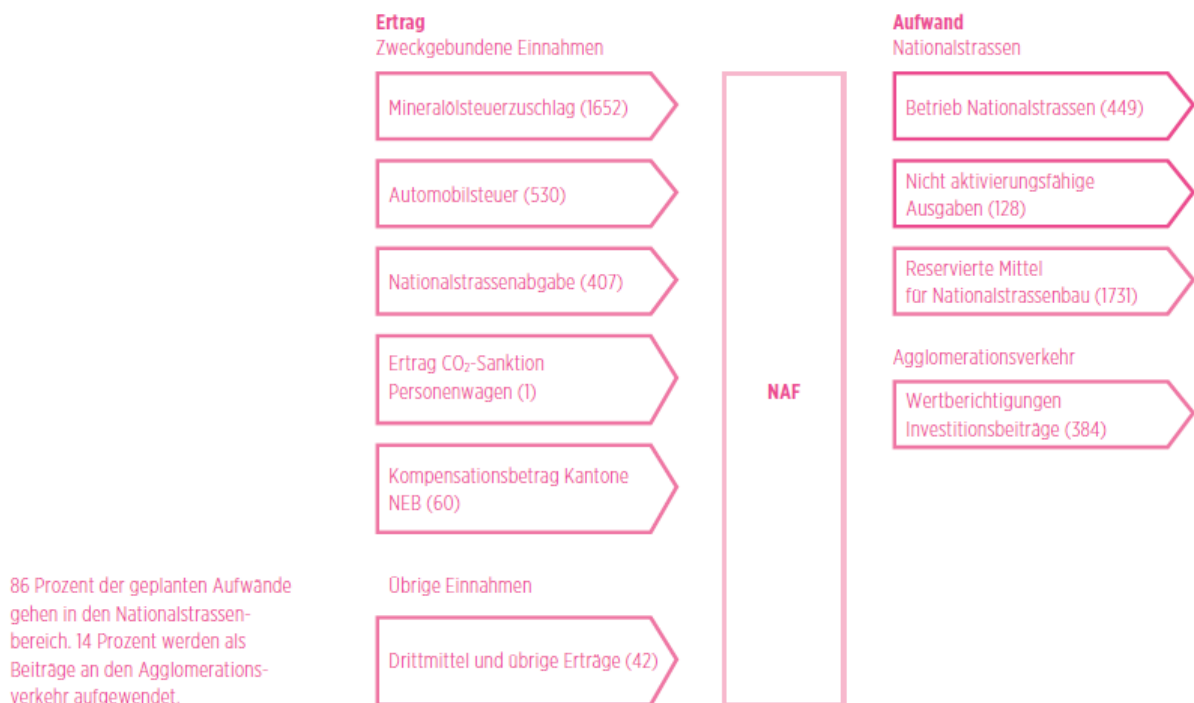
Ertrag
Zweckgebundene Einnahmen

Mineralölsteuerzuschlag (1652)

Automobilsteuer (530)

Nationalstrassenabgabe (407)

Ertrag $CO_2$-Sanktion Personenwagen (1)

Kompensationsbetrag Kantone NEB (60)

Übrige Einnahmen

Drittmittel und übrige Erträge (42)

NAF

Aufwand
Nationalstrassen

Betrieb Nationalstrassen (449)

Nicht aktivierungsfähige Ausgaben (128)

Reservierte Mittel für Nationalstrassenbau (1731)

Agglomerationsverkehr

Wertberichtigungen Investitionsbeiträge (384)

86 Prozent der geplanten Aufwände gehen in den Nationalstrassenbereich. 14 Prozent werden als Beiträge an den Agglomerationsverkehr aufgewendet.